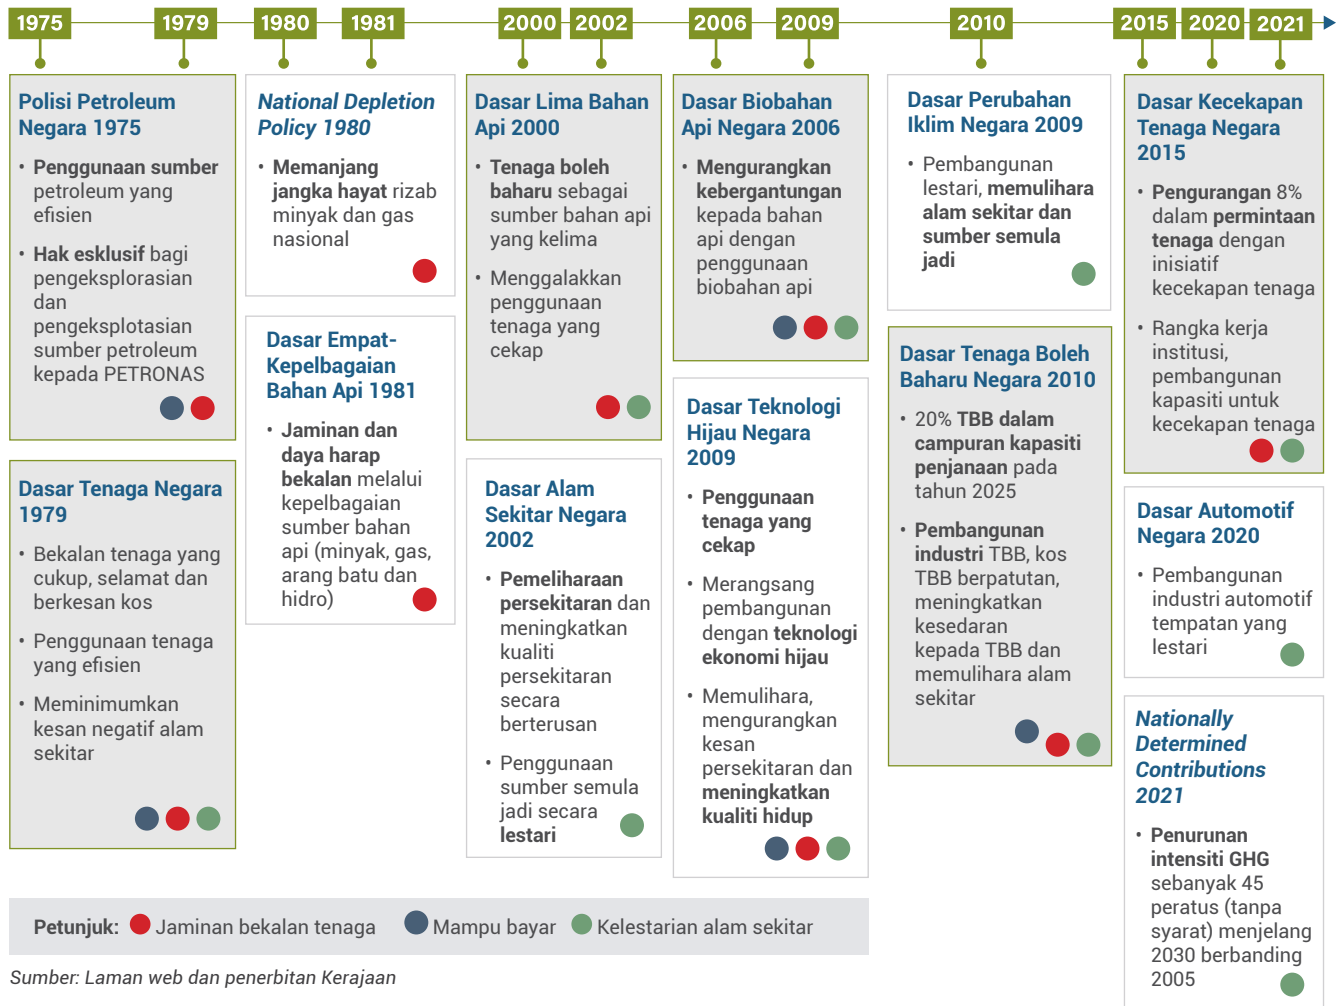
1975 1979 1980 1981 2000 2002 2006 2009 2010 2015 2020 2021

Polisi Petroleum Negara 1975

• Penggunaan sumber petroleum yang efisien

• Hak esklusif bagi pengeksplorasian dan pengeksplotasian sumber petroleum kepada PETRONAS

Dasar Tenaga Negara 1979

• Bekalan tenaga yang cukup, selamat dan berkesan kos

• Penggunaan tenaga yang efisien

• Meminimumkan kesan negatif alam sekitar

National Depletion Policy 1980

• Memanjang jangka hayat rizab minyak dan gas nasional

Dasar Empat-Kepelbagaian Bahan Api 1981

• Jaminan dan daya harap bekalan melalui kepelbagaian sumber bahan api (minyak, gas, arang batu dan hidro)

Dasar Lima Bahan Api 2000

• Tenaga boleh baharu sebagai sumber bahan api yang kelima

• Menggalakkan penggunaan tenaga yang cekap

Dasar Alam Sekitar Negara 2002

• Pemeliharaan persekitaran dan meningkatkan kualiti persekitaran secara berterusan

• Penggunaan sumber semula jadi secara lestari

Dasar Biobahan Api Negara 2006

• Mengurangkan kebergantungan kepada bahan api dengan penggunaan biobahan api

Dasar Teknologi Hijau Negara 2009

• Penggunaan tenaga yang cekap

• Merangsang pembangunan dengan teknologi ekonomi hijau

• Memulihara, mengurangkan kesan persekitaran dan meningkatkan kualiti hidup

Dasar Perubahan Iklim Negara 2009

• Pembangunan lestari, memulihara alam sekitar dan sumber semula jadi

Dasar Tenaga Boleh Baharu Negara 2010

• 20% TBB dalam campuran kapasiti penjanaan pada tahun 2025

• Pembangunan industri TBB, kos TBB berpatutan, meningkatkan kesedaran kepada TBB dan memulihara alam sekitar

Dasar Kecekapan Tenaga Negara 2015

• Pengurangan 8% dalam permintaan tenaga dengan inisiatif kecekapan tenaga

• Rangka kerja institusi, pembangunan kapasiti untuk kecekapan tenaga

Dasar Automotif Negara 2020

• Pembangunan industri automotif tempatan yang lestari

Nationally Determined Contributions 2021

• Penurunan intensiti GHG sebanyak 45 peratus (tanpa syarat) menjelang 2030 berbanding 2005

Petunjuk: Jaminan bekalan tenaga Mampu bayar Kelestarian alam sekitar

Sumber: Laman web dan penerbitan Kerajaan